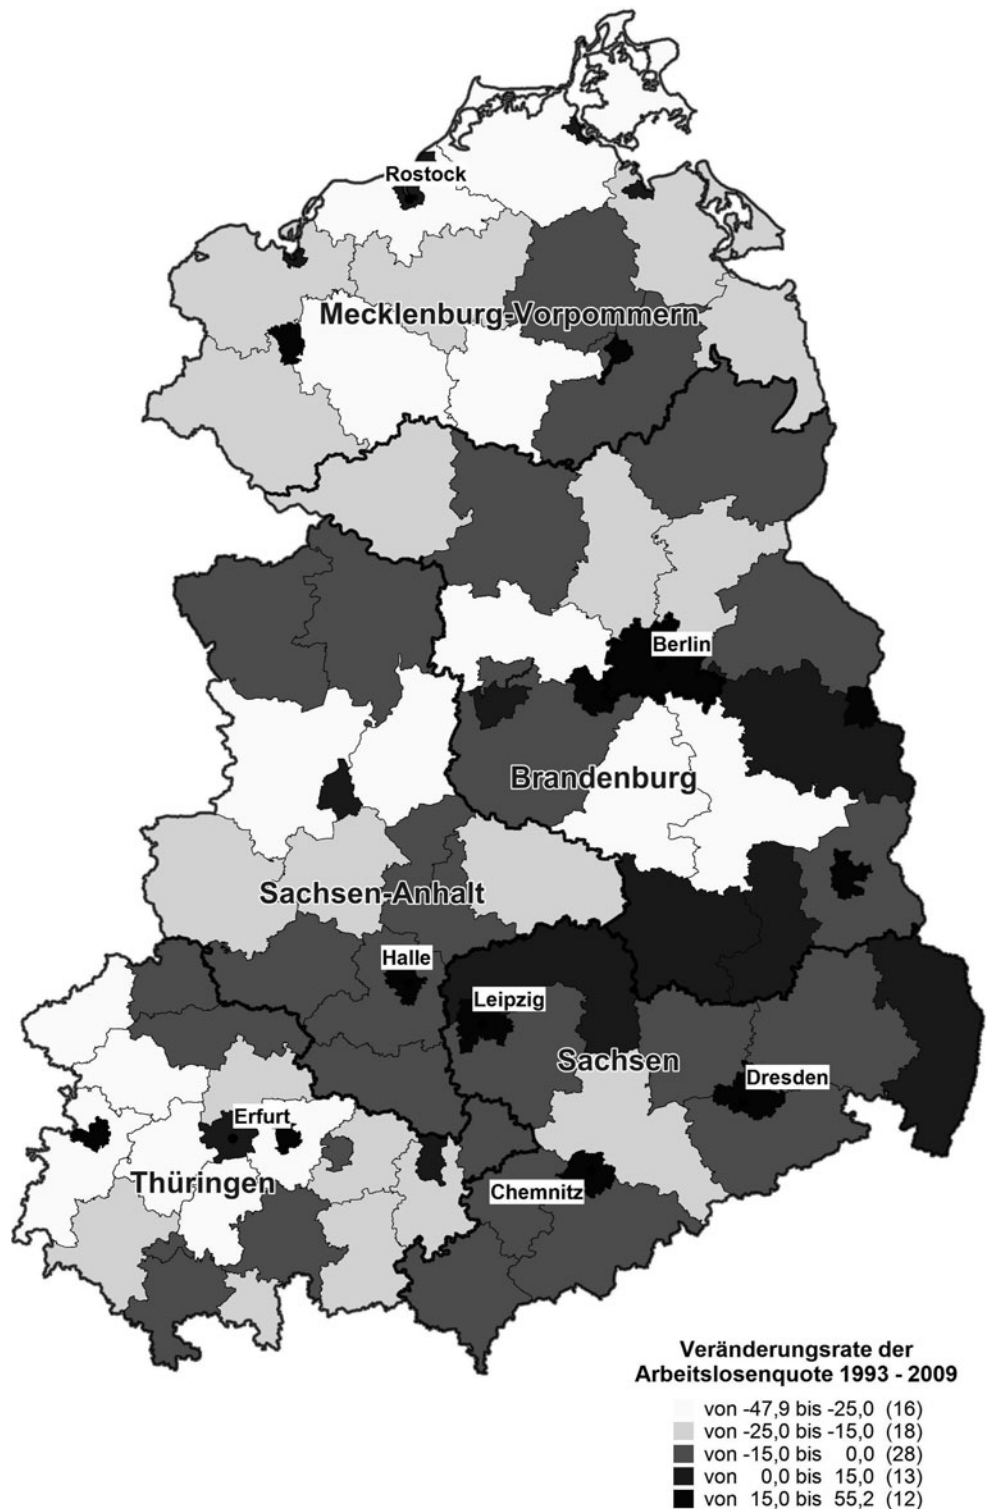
Rostock

Mecklenburg-Vorpommern

Berlin

Brandenburg

Sachsen-Anhalt

Halle

Leipzig

Sachsen

Dresden

Erfurt

Thüringen

Chemnitz

Veränderungsrate der Arbeitslosenquote 1993 - 2009

von -47,9 bis -25,0 (16)
von -25,0 bis -15,0 (18)
von -15,0 bis 0,0 (28)
von 0,0 bis 15,0 (13)
von 15,0 bis 55,2 (12)